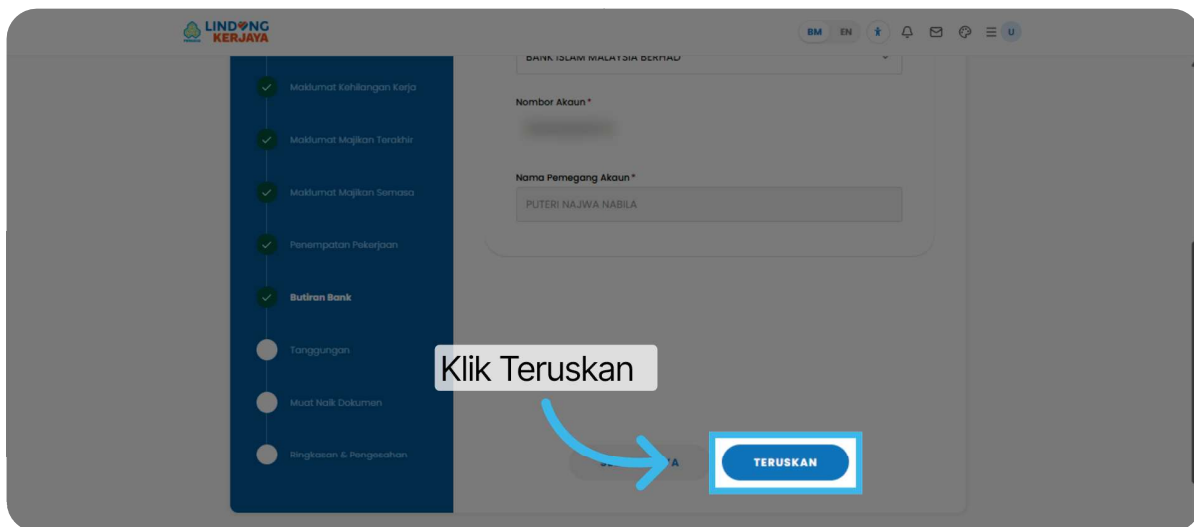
LINDUNG KERJAYA

BM EN U

Maklumat Kehilangan Kerja

Maklumat Majikan Terakhir

Maklumat Majikan Semasa

Penempatan Pekerjaan

Butiran Bank

Tanggungan

Muat Naik Dokumen

Ringkasan & Pengesahan

BANK ISLAM MALAYSIA BERHAD

Nombor Akaun *

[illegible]

Nama Pemegang Akaun *

PUTERI NAJWA NABILA

Klik Teruskan

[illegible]A

TERUSKAN